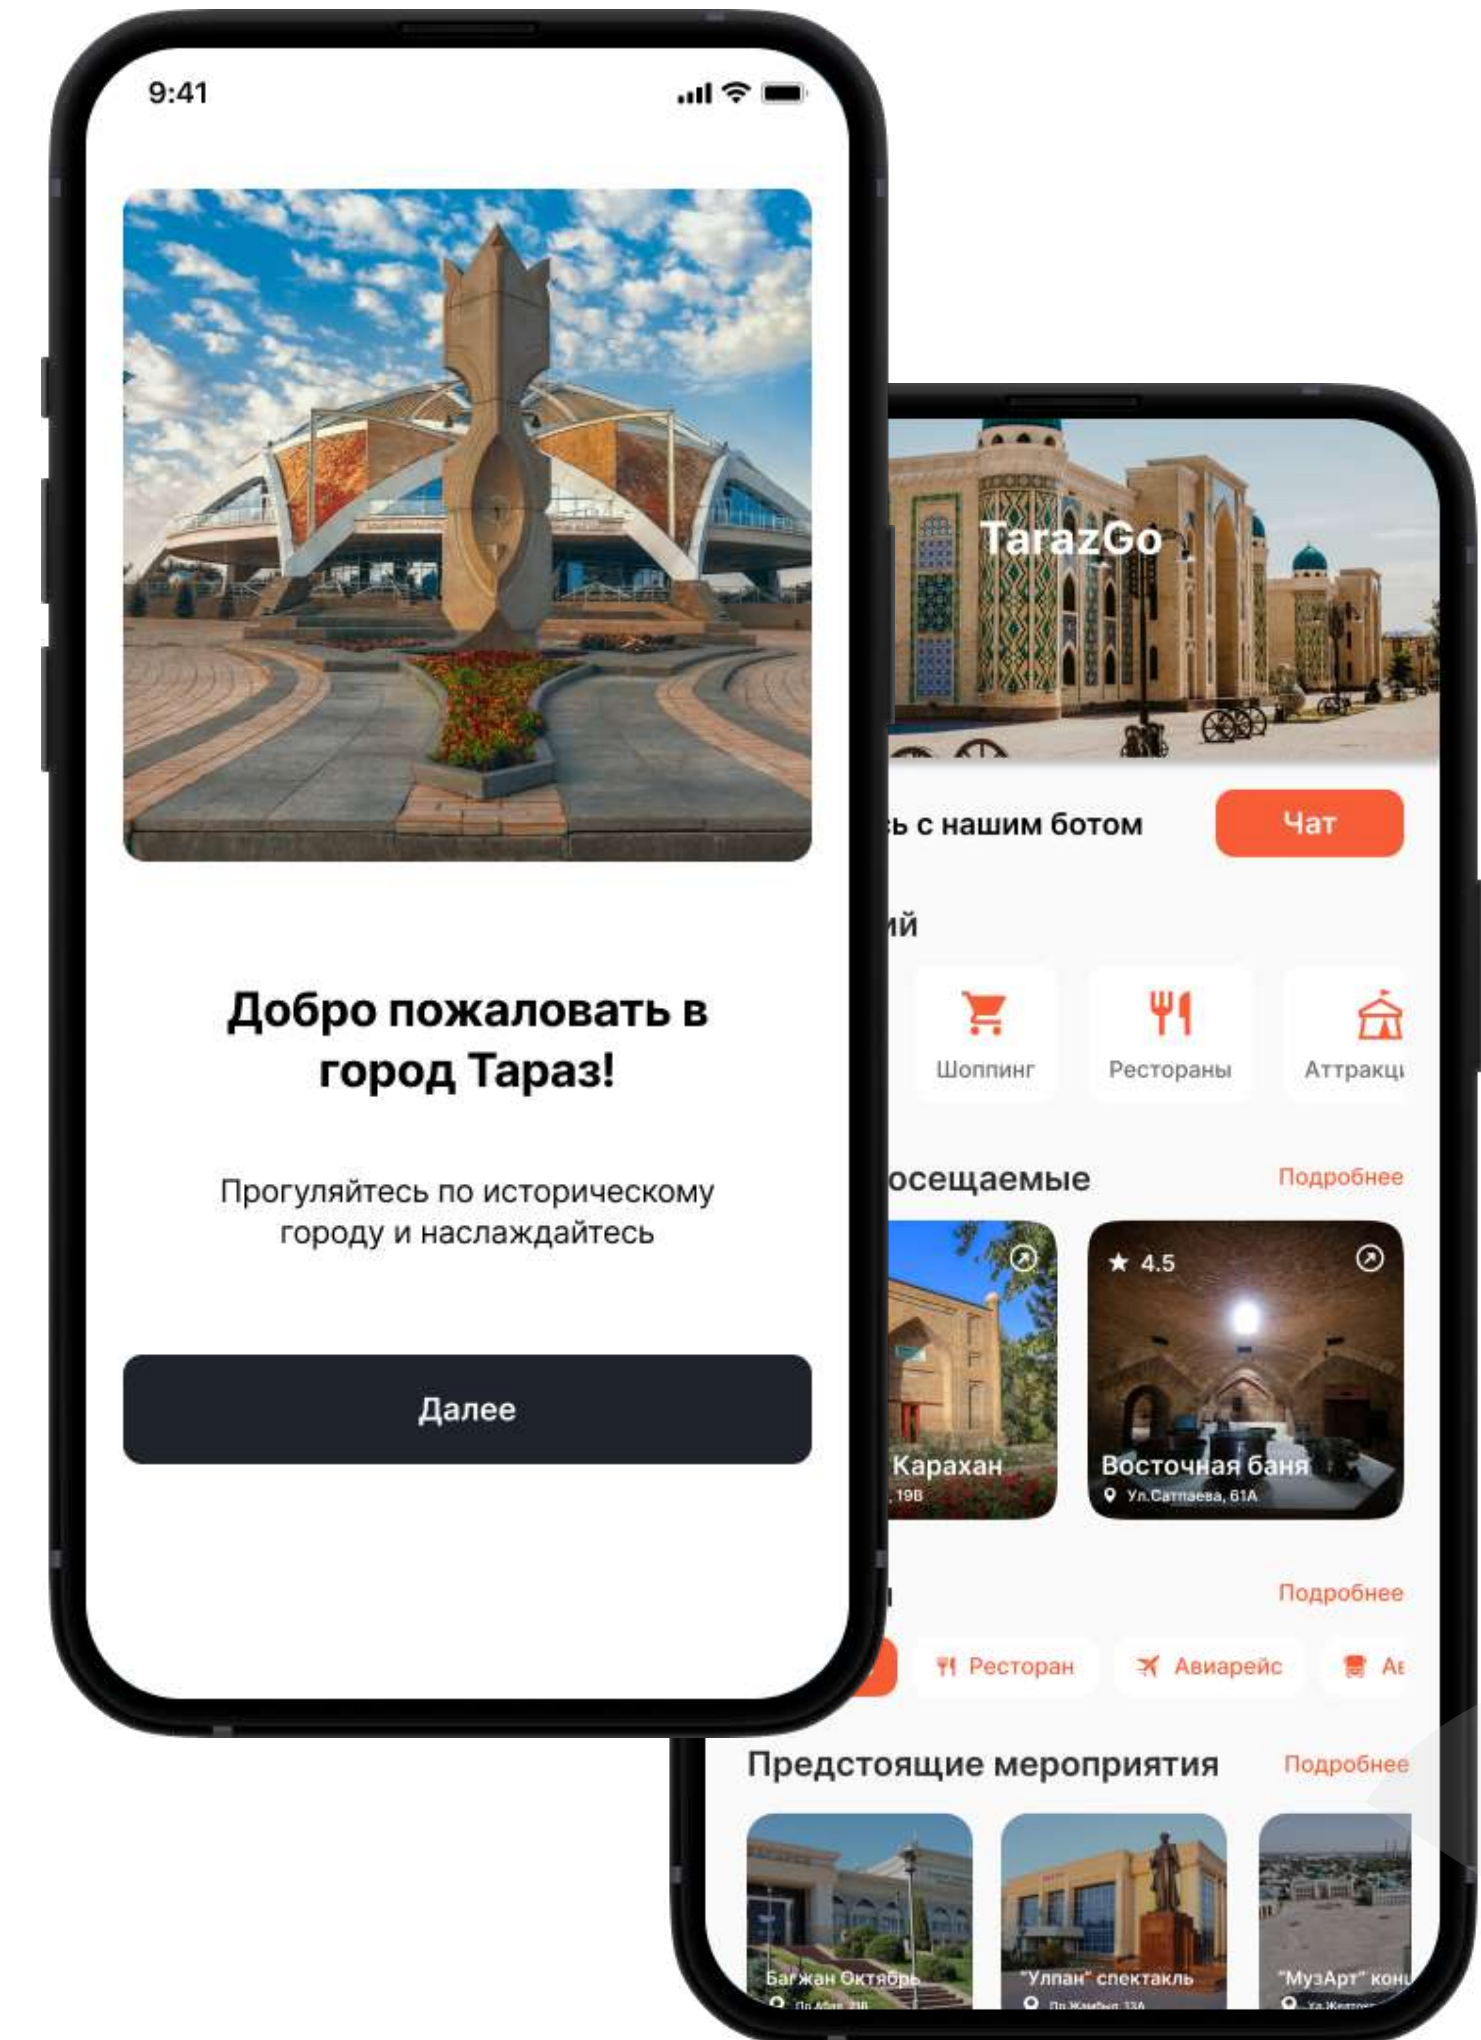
9:41

Добро пожаловать в город Тараз!

Прогуляйтесь по историческому городу и наслаждайтесь

Далее

TarazGo

ь с нашим ботом

Чат

ий

Шоппинг

Рестораны

Аттракц

осещаемые

Подробнее

Карахан

, 19В

★ 4.5

Восточная баня

Ул.Сатпаева, 61А

Подробнее

Ресторан

Авиарейс

Ав

Предстоящие мероприятия

Подробнее

Бауржан Октябрь

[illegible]

"Улпан" спектакль

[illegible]

"МузАрт" конц

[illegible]